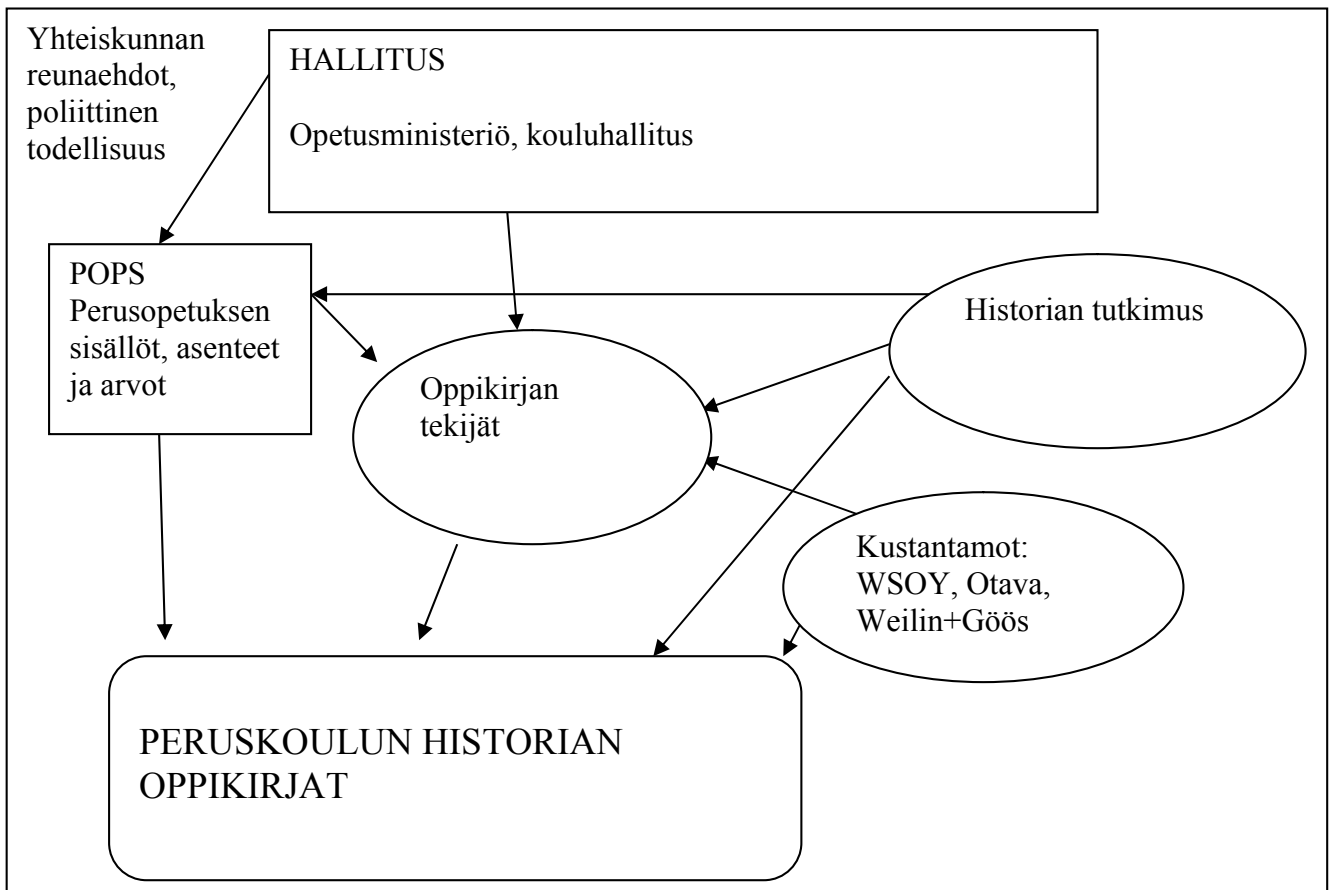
Yhteiskunnan reunaehdot, poliittinen todellisuus

HALLITUS

Opetusministeriö, kouluhallitus

POPS
Perusopetuksen sisällöt, asenteet ja arvot

Historian tutkimus

Oppikirjan tekijät

Kustantamot:
WSOY, Otava, Weilin+Göös

PERUSKOULUN HISTORIAN OPPIKIRJAT